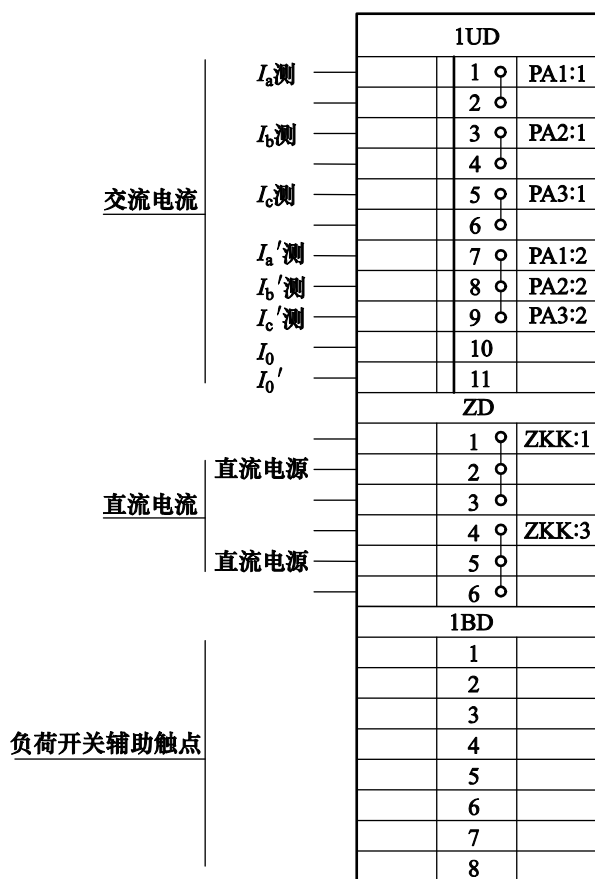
1UD

交流电流

$I_a$测 1 PA1:1
2
$I_b$测 3 PA2:1
4
$I_c$测 5 PA3:1
6
$I_a'$测 7 PA1:2
$I_b'$测 8 PA2:2
$I_c'$测 9 PA3:2
$I_0$ 10
$I_0'$ 11

ZD

直流电流

1 ZKK:1
直流电源 2
3
4 ZKK:3
直流电源 5
6

1BD

负荷开关辅助触点

1
2
3
4
5
6
7
8